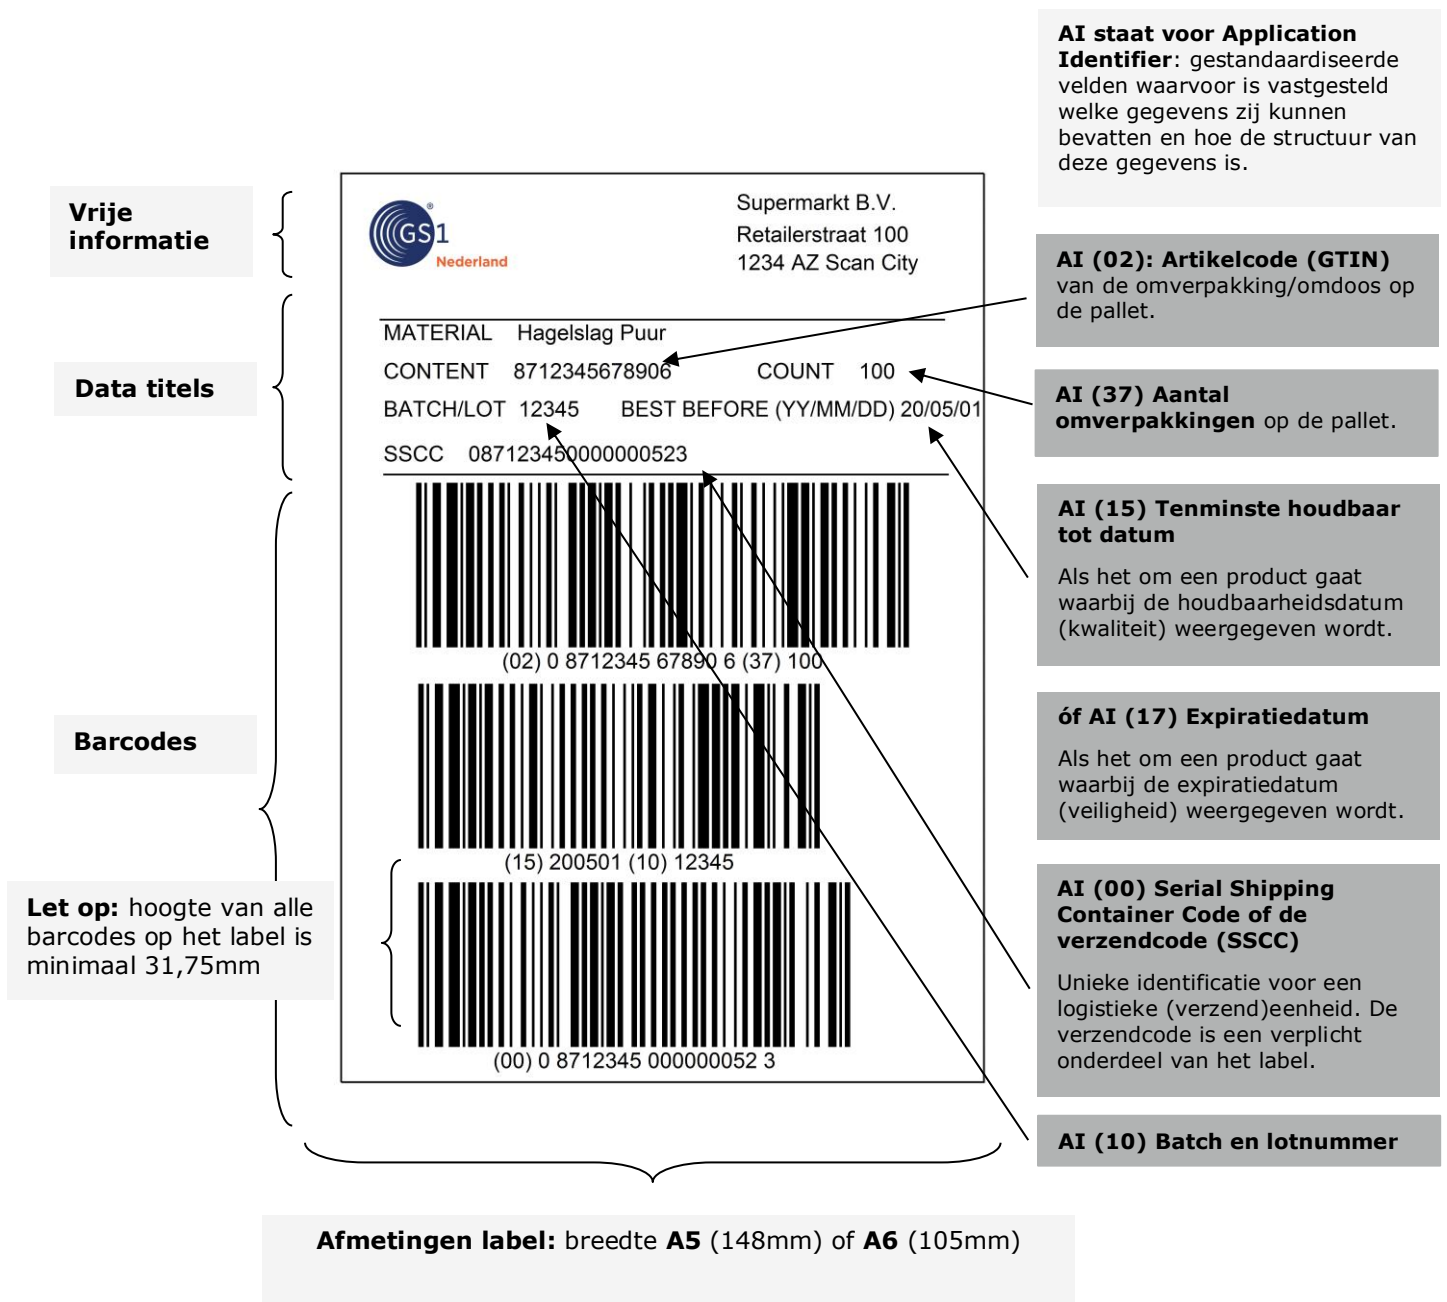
**AI staat voor Application Identifier**: gestandaardiseerde velden waarvoor is vastgesteld welke gegevens zij kunnen bevatten en hoe de structuur van deze gegevens is.

**Vrije informatie**

GS1 Nederland

Supermarkt B.V.
Retailerstraat 100
1234 AZ Scan City

**AI (02): Artikelcode (GTIN)** van de omverpakking/omdoos op de pallet.

**Data titels**

MATERIAL Hagelslag Puur
CONTENT 8712345678906 COUNT 100
BATCH/LOT 12345 BEST BEFORE (YY/MM/DD) 20/05/01
SSCC 087123450000000523

**AI (37) Aantal omverpakkingen** op de pallet.

**AI (15) Tenminste houdbaar tot datum**

Als het om een product gaat waarbij de houdbaarheidsdatum (kwaliteit) weergegeven wordt.

(02) 0 8712345 67890 6 (37) 100

**Barcodes**

**óf AI (17) Expiratiedatum**

Als het om een product gaat waarbij de expiratiedatum (veiligheid) weergegeven wordt.

(15) 200501 (10) 12345

**Let op:** hoogte van alle barcodes op het label is minimaal 31,75mm

**AI (00) Serial Shipping Container Code of de verzendcode (SSCC)**

Unieke identificatie voor een logistieke (verzend)eenheid. De verzendcode is een verplicht onderdeel van het label.

(00) 0 8712345 000000052 3

**AI (10) Batch en lotnummer**

**Afmetingen label:** breedte **A5** (148mm) of **A6** (105mm)